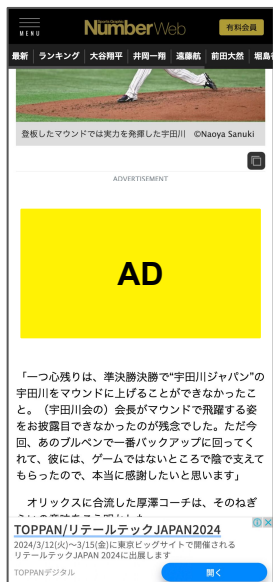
MENU

Sports Graphic NumberWeb

有料会員

最新 ランキング 大谷翔平 井岡一翔 遠藤航 前田大然 堀島

登板したマウンドでは実力を発揮した宇田川 ©Naoya Sanuki

ADVERTISEMENT

AD

「一つ心残りは、準決勝決勝で"宇田川ジャパン"の宇田川をマウンドに上げることができなかったこと。（宇田川会の）会長がマウンドで飛躍する姿をお披露目できなかったのが残念でした。ただ今回、あのブルペンで一番バックアップに回ってくれて、彼には、ゲームではないところで陰で支えてもらったので、本当に感謝したいと思います」

オリックスに合流した厚澤コーチは、そのねぎらいの言葉を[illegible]

TOPPAN/リテールテックJAPAN2024

2024/3/12(火)〜3/15(金)に東京ビッグサイトで開催されるリテールテックJAPAN 2024に出展します

TOPPANデジタル

開く